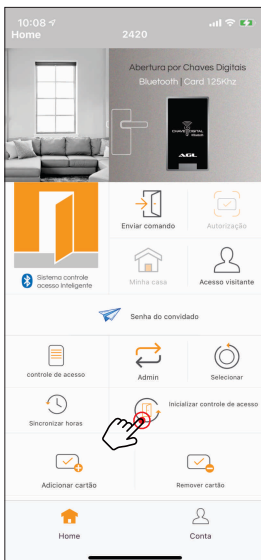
10:08
Home
2420

Abertura por Chaves Digitais
Bluetooth | Card 125Khz

CHAVES DIGITAIS
AGL

Enviar comando
Autorização

Sistema controle acesso Inteligente
Minha casa
Acesso visitante

Senha do convidado

controle de acesso
Admin
Selecionar

Sincronizar horas
Inicializar controle de acesso

Adicionar cartão
Remover cartão

Home
Conta